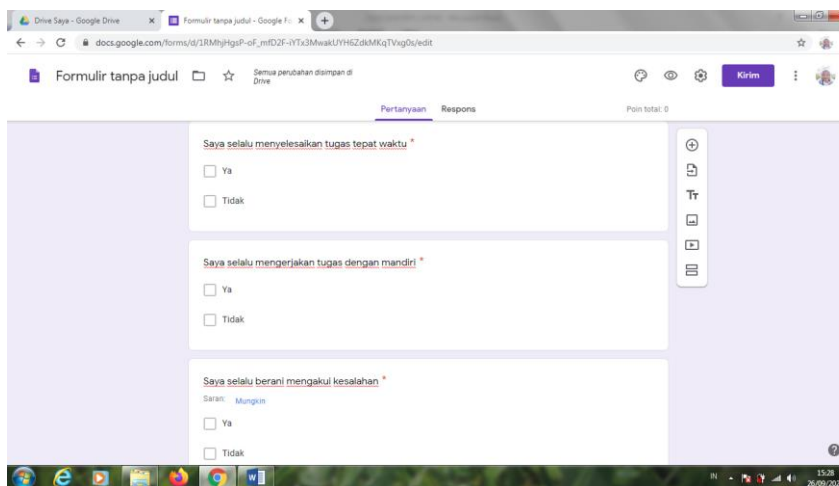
Drive Saya - Google Drive
Formulir tanpa judul - Google Fo

docs.google.com/forms/d/1RMhjHgsP-oF_mfD2F-iYTx3MwakUYH6ZdkMKqTVxg0s/edit

Formulir tanpa judul

Semua perubahan disimpan di Drive

Kirim

Pertanyaan Respons

Poin total: 0

Saya selalu menyelesaikan tugas tepat waktu *

Ya

Tidak

Saya selalu mengerjakan tugas dengan mandiri *

Ya

Tidak

Saya selalu berani mengakui kesalahan *

Saran: Mungkin

Ya

Tidak

IN

15:28
26/09/20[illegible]